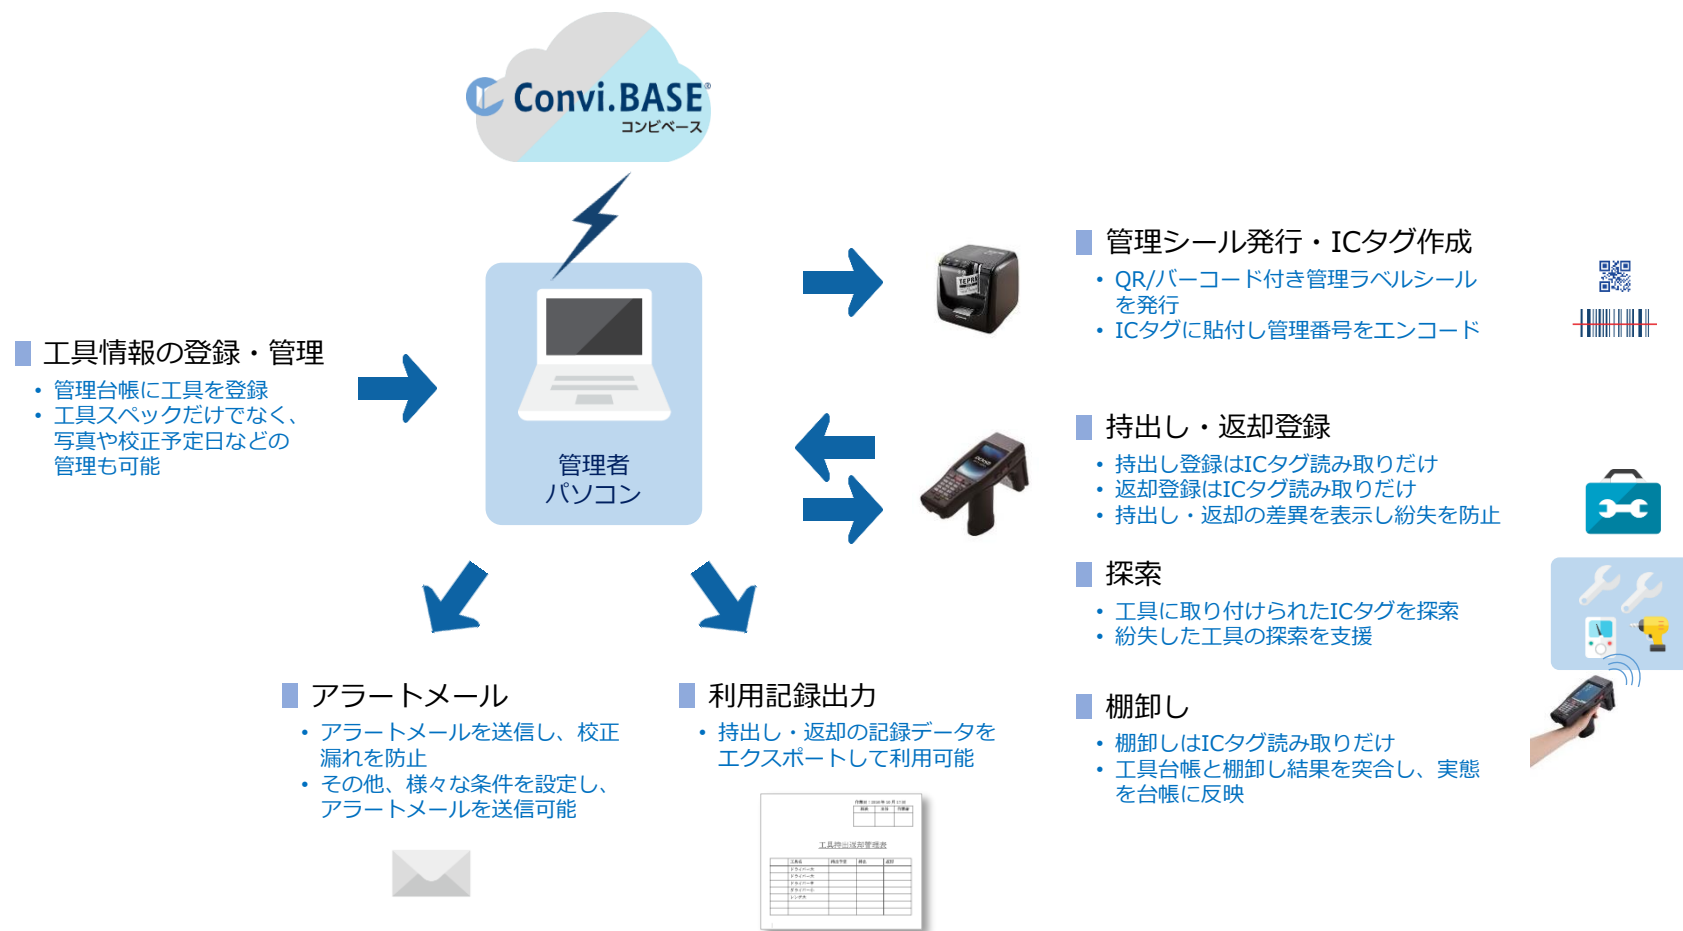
Convi.BASE®
コンビベース

管理者
パソコン

工具情報の登録・管理
• 管理台帳に工具を登録
• 工具スペックだけでなく、写真や校正予定日などの管理も可能

管理シール発行・ICタグ作成
• QR/バーコード付き管理ラベルシールを発行
• ICタグに貼付し管理番号をエンコード

TEPRA

持出し・返却登録
• 持出し登録はICタグ読み取りだけ
• 返却登録はICタグ読み取りだけ
• 持出し・返却の差異を表示し紛失を防止

探索
• 工具に取り付けられたICタグを探索
• 紛失した工具の探索を支援

棚卸し
• 棚卸しはICタグ読み取りだけ
• 工具台帳と棚卸し結果を突合し、実態を台帳に反映

アラートメール
• アラートメールを送信し、校正漏れを防止
• その他、様々な条件を設定し、アラートメールを送信可能

利用記録出力
• 持出し・返却の記録データをエクスポートして利用可能

工具持出返却管理表